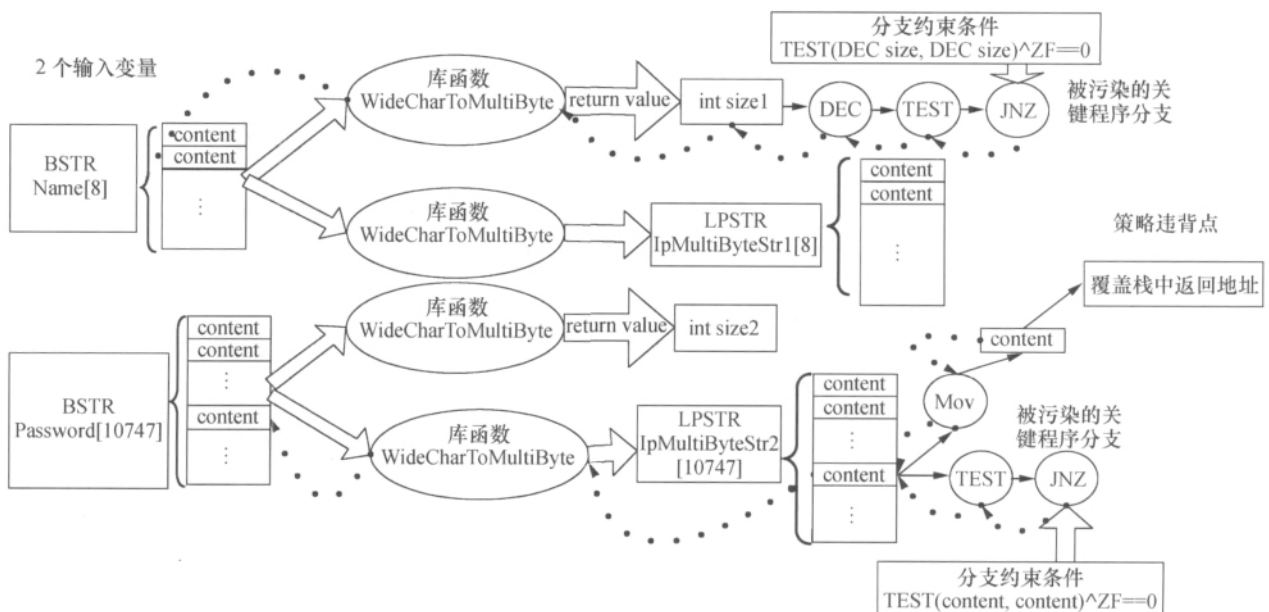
分支约束条件
TEST(DEC size, DEC size)^ZF==0

2 个输入变量

库函数
WideCharToMultiByte

return value

int size1

DEC

TEST

JNZ

被污染的关键程序分支

BSTR
Name[8]

content
content
⋮

content
content
⋮

库函数
WideCharToMultiByte

LPSTR
IpMultiByteStr1[8]

策略违背点

覆盖栈中返回地址

库函数
WideCharToMultiByte

return value

int size2

content

BSTR
Password[10747]

content
content
⋮
content
⋮

库函数
WideCharToMultiByte

LPSTR
IpMultiByteStr2
[10747]

content
content
⋮
content
⋮

Mov

被污染的关键程序分支

TEST

JNZ

分支约束条件
TEST(content, content)^ZF==0